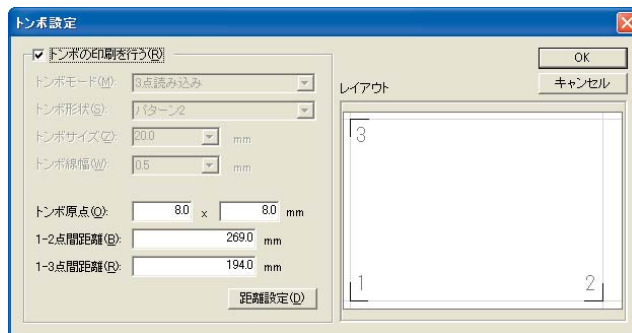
トンボ設定

☑ トンボの印刷を行う(R)

トンボモード(M): 3点読み込み
トンボ形状(S): パターン2
トンボサイズ(Z): 20.0 mm
トンボ線幅(W): 0.5 mm

トンボ原点(O): 8.0 x 8.0 mm
1-2点間距離(B): 269.0 mm
1-3点間距離(R): 194.0 mm

距離設定(D)

OK
キャンセル

レイアウト

3
1
2